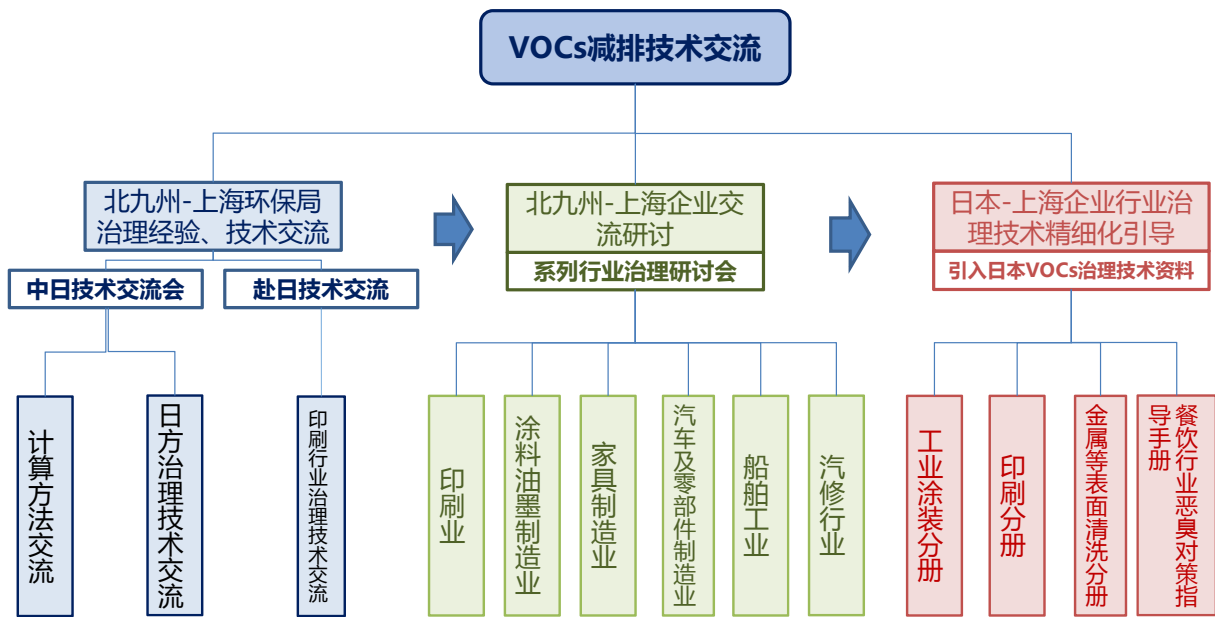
VOCs减排技术交流

北九州-上海环保局治理经验、技术交流

中日技术交流会

赴日技术交流

计算方法交流

日方治理技术交流

印刷行业治理技术交流

北九州-上海企业交流研讨

系列行业治理研讨会

印刷业

涂料油墨制造业

家具制造业

汽车及零部件制造业

船舶工业

汽修行业

日本-上海企业行业治理技术精细化引导

引入日本VOCs治理技术资料

工业涂装分册

印刷分册

金属等表面清洗分册

餐饮行业恶臭对策指导手册